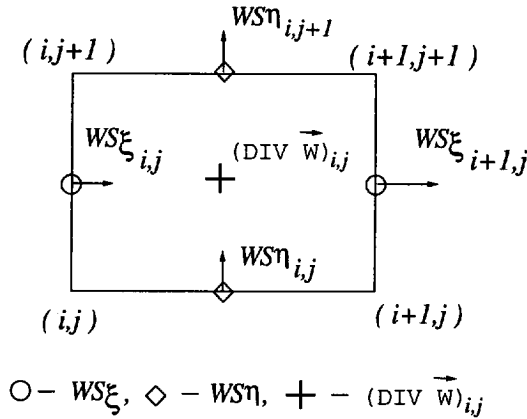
$WS\eta_{i,j+1}$

$(i,j+1)$

$(i+1,j+1)$

$WS\xi_{i,j}$

$(\text{DIV } \vec{W})_{i,j}$

$WS\xi_{i+1,j}$

$WS\eta_{i,j}$

$(i,j)$

$(i+1,j)$

○ – $WS\xi$, ◇ – $WS\eta$, + – $(\text{DIV } \vec{W})_{i,j}$